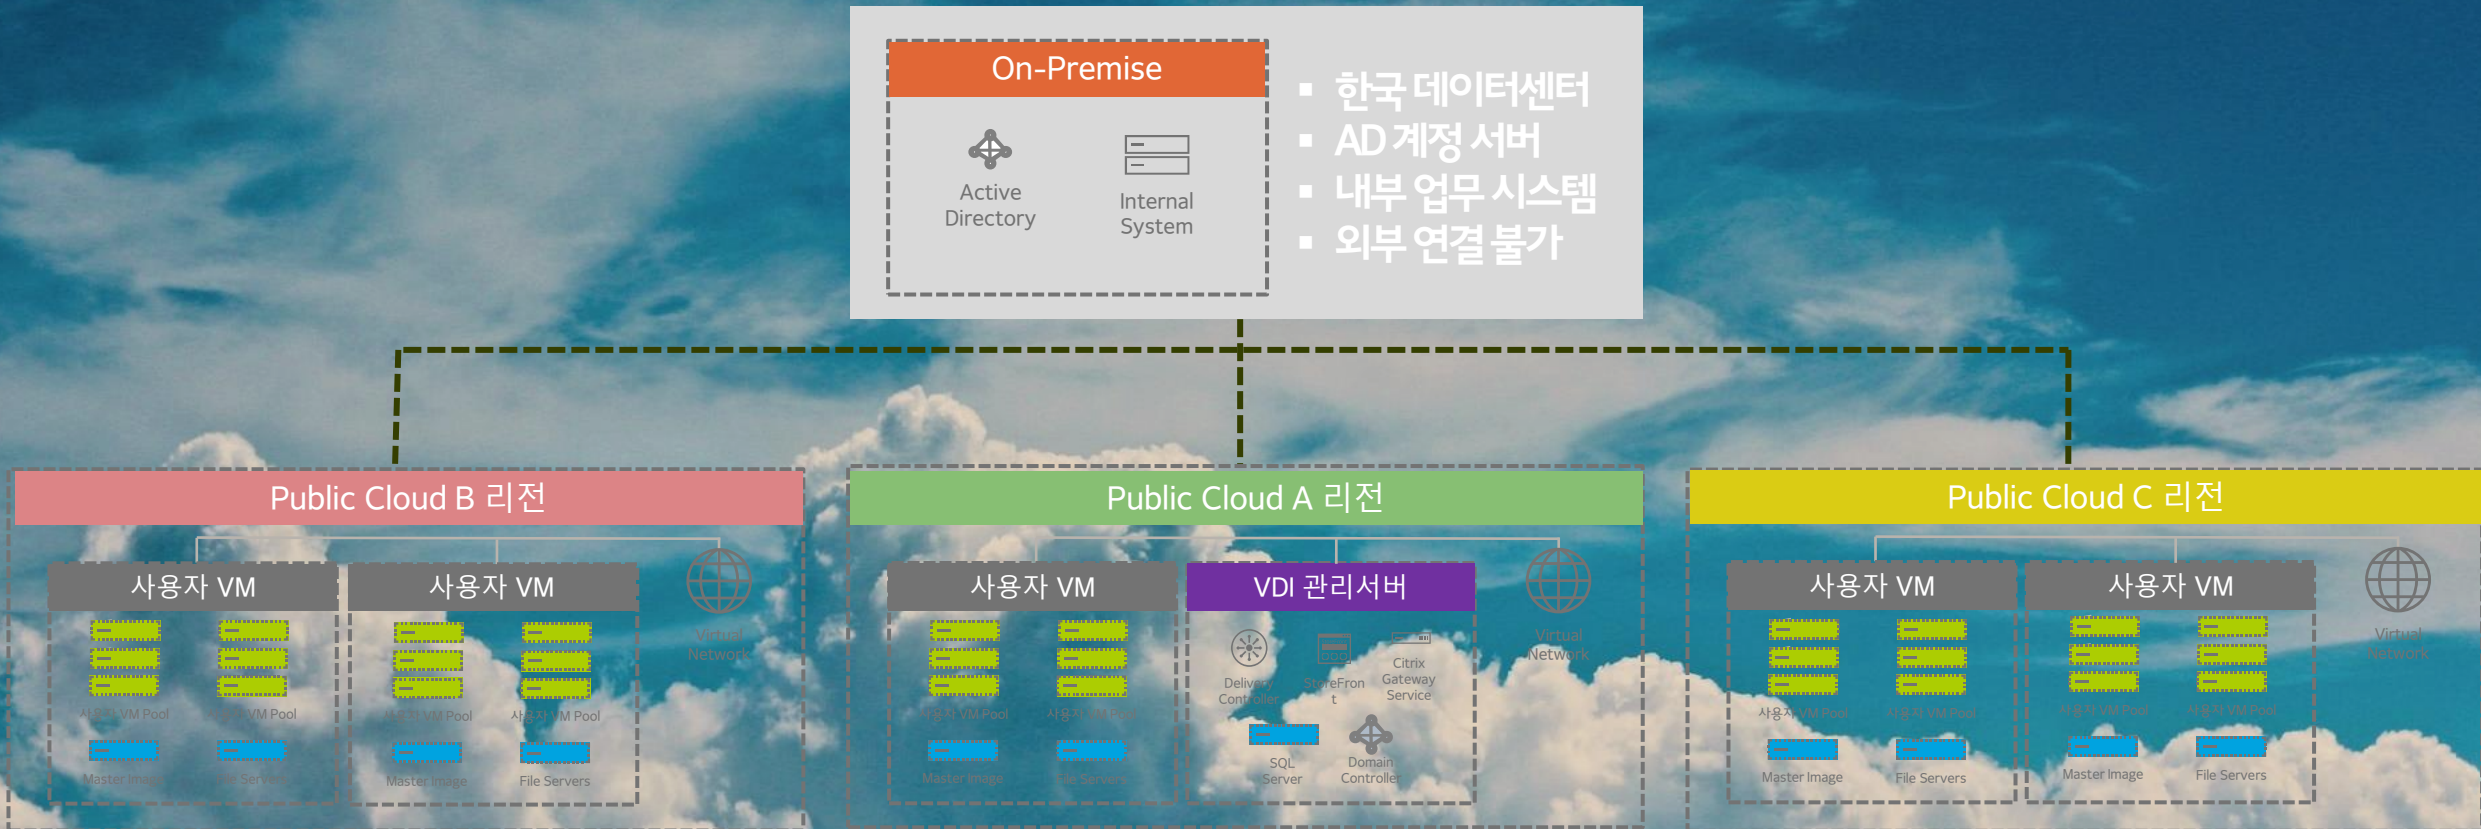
On-Premise

Active Directory

Internal System

▪ 한국 데이터센터
▪ AD 계정 서버
▪ 내부 업무 시스템
▪ 외부 연결 불가

Public Cloud B 리전

사용자 VM

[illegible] VM Pool

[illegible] VM Pool

Master Image

File Servers

사용자 VM

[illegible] VM Pool

사용자 VM Pool

Master Image

File Servers

Virtual Network

Public Cloud A 리전

사용자 VM

사용자 VM Pool

사용자 VM Pool

Master Image

File Servers

VDI 관리서버

Delivery Controller

StoreFront

Citrix Gateway Service

SQL Server

Domain Controller

Virtual Network

Public Cloud C 리전

사용자 VM

사용자 VM Pool

사용자 VM Pool

Master Image

File Servers

사용자 VM

사용자 VM Pool

사용자 VM Pool

Master Image

File Servers

Virtual Network